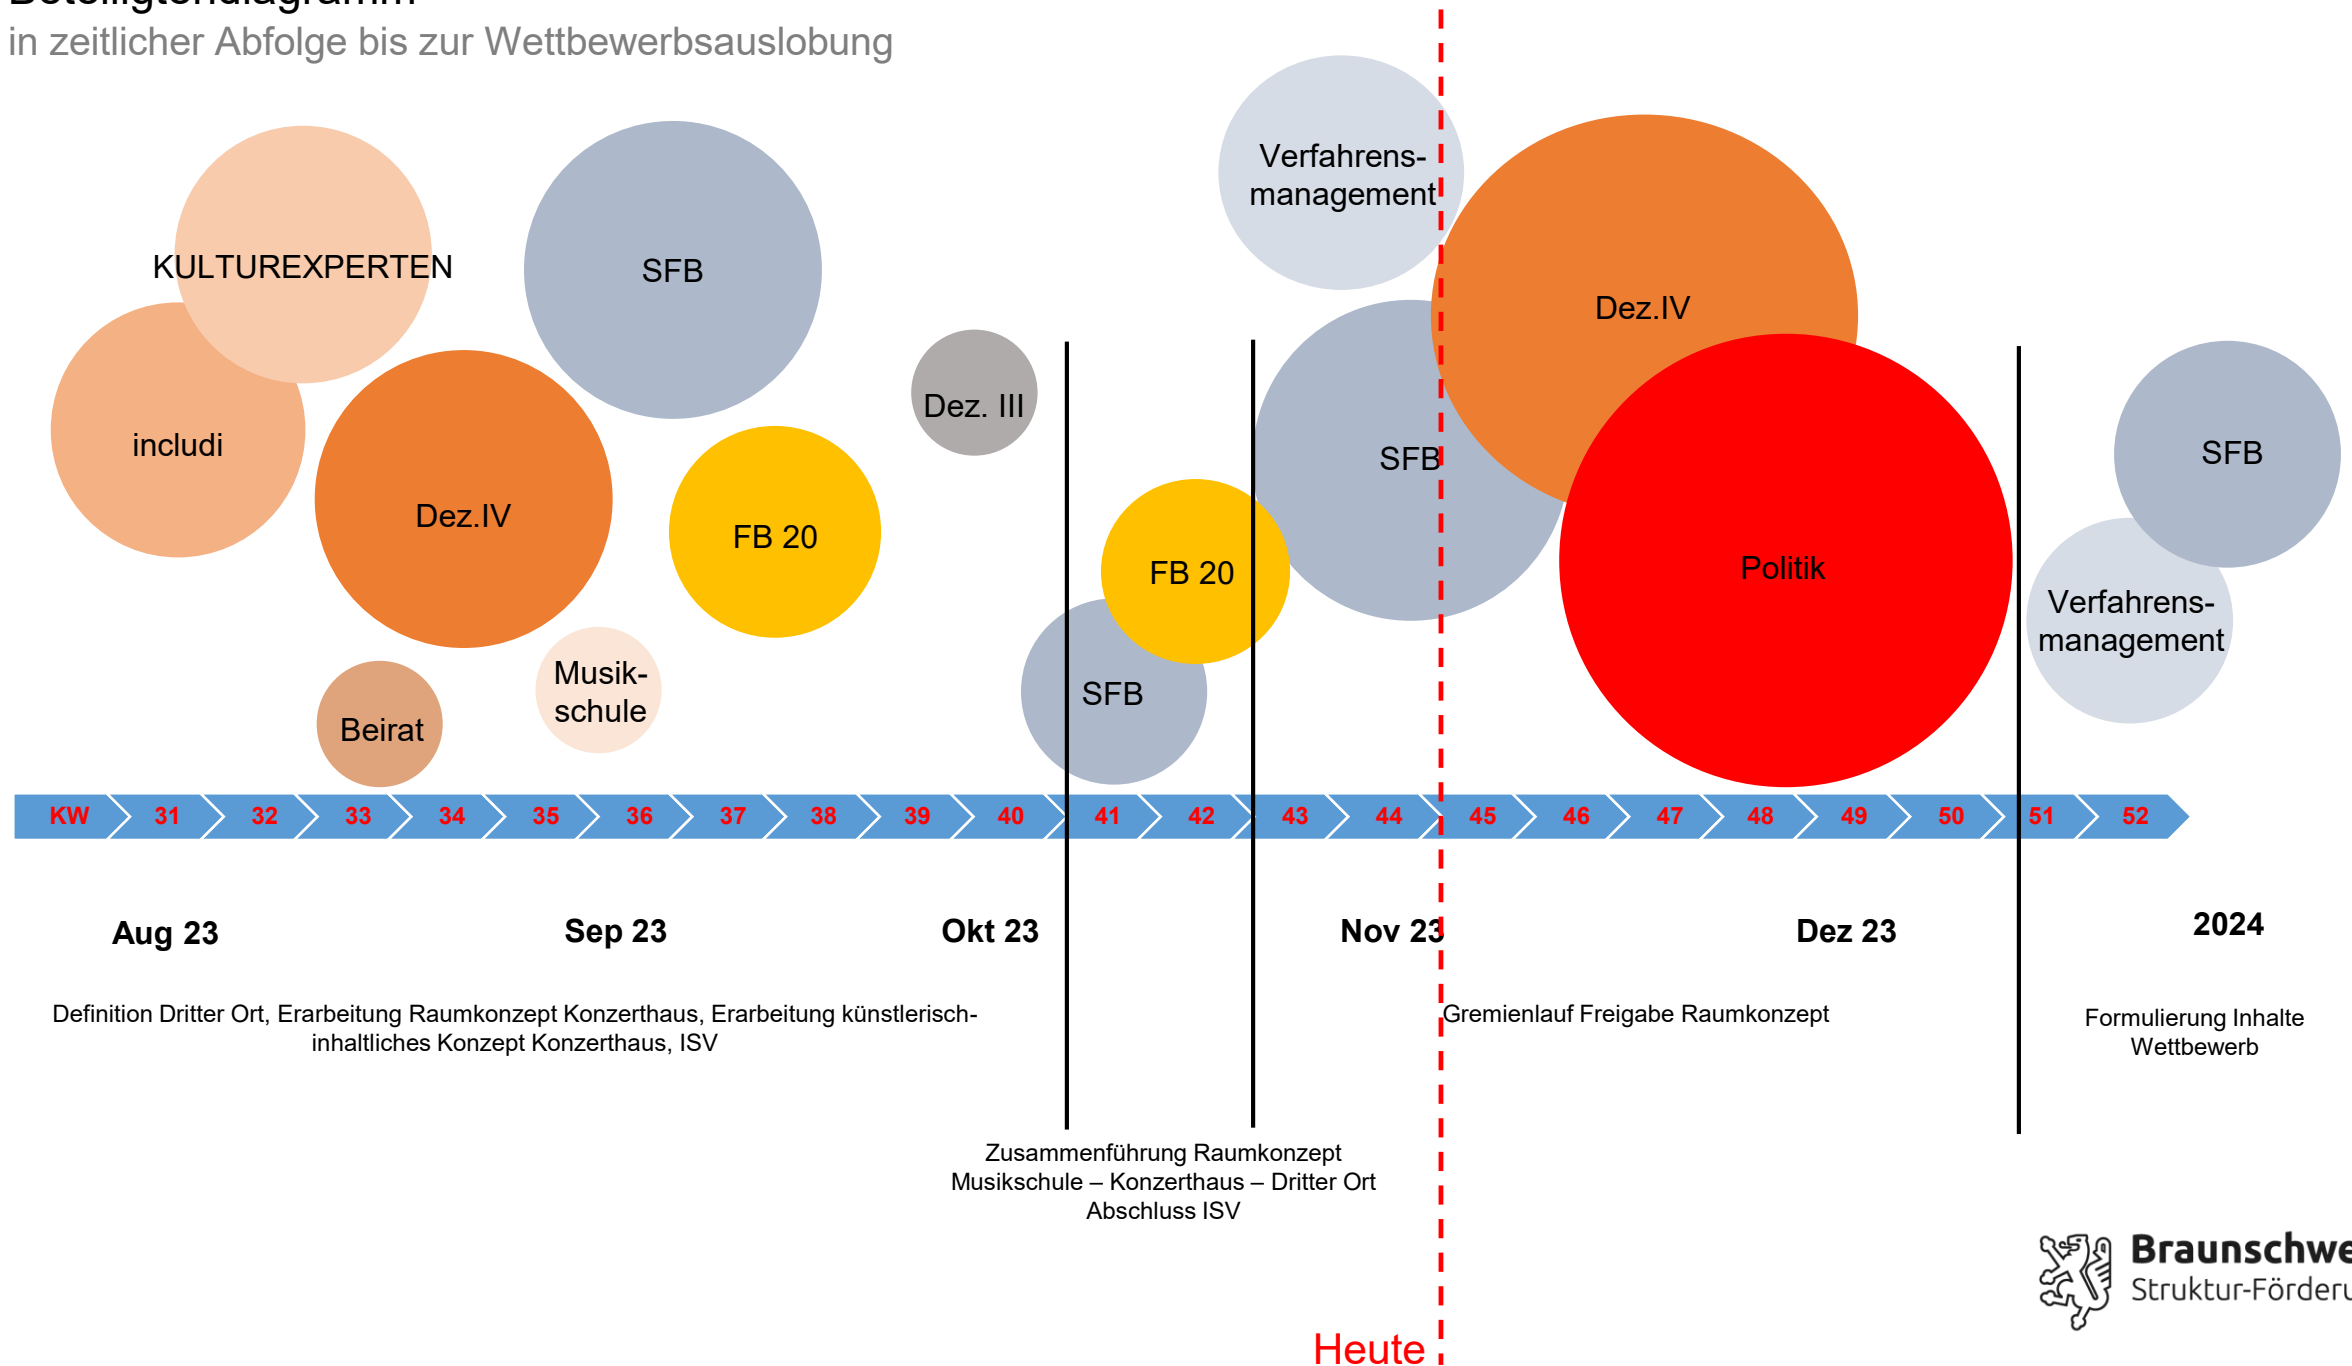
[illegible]
in zeitlicher Abfolge bis zur Wettbewerbsauslobung

KULTUREXPERTEN

SFB

includi

Dez.IV

FB 20

Musikschule

Beirat

Dez. III

Verfahrensmanagement

Dez.IV

SFB

FB 20

SFB

Politik

SFB

Verfahrensmanagement

| KW | 31 | 32 | 33 | 34 | 35 | 36 | 37 | 38 | 39 | 40 | 41 | 42 | 43 | 44 | 45 | 46 | 47 | 48 | 49 | 50 | 51 | 52 |
|---|---|---|---|---|---|---|---|---|---|---|---|---|---|---|---|---|---|---|---|---|---|---|

Aug 23

Sep 23

Okt 23

Nov 23

Dez 23

2024

Definition Dritter Ort, Erarbeitung Raumkonzept Konzerthaus, Erarbeitung künstlerisch-inhaltliches Konzept Konzerthaus, ISV

Gremienlauf Freigabe Raumkonzept

Formulierung Inhalte Wettbewerb

Zusammenführung Raumkonzept
Musikschule – Konzerthaus – Dritter Ort
Abschluss ISV

Braunschwe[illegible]
Struktur-Förderu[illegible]

Heute